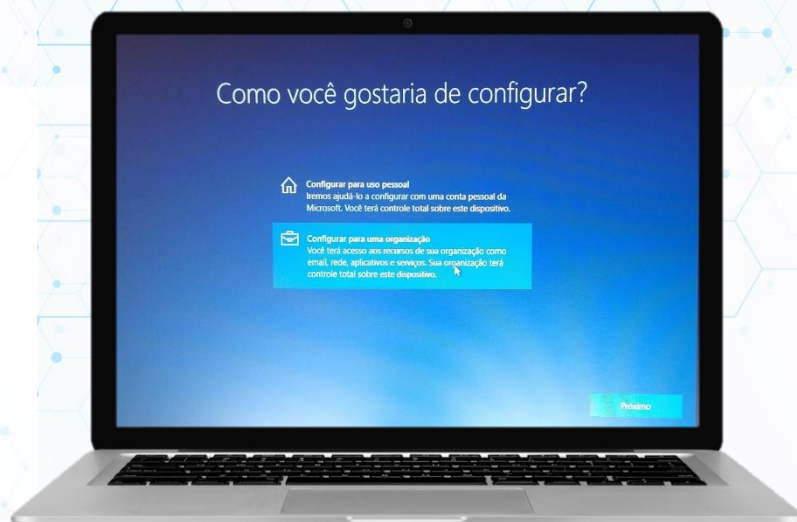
Como você gostaria de configurar?

Configurar para uso pessoal
Iremos ajudá-lo a configurar com uma conta pessoal da Microsoft. Você terá controle total sobre este dispositivo.

Configurar para uma organização
Você terá acesso aos recursos de sua organização como email, rede, aplicativos e serviços. Sua organização terá controle total sobre este dispositivo.

Próximo